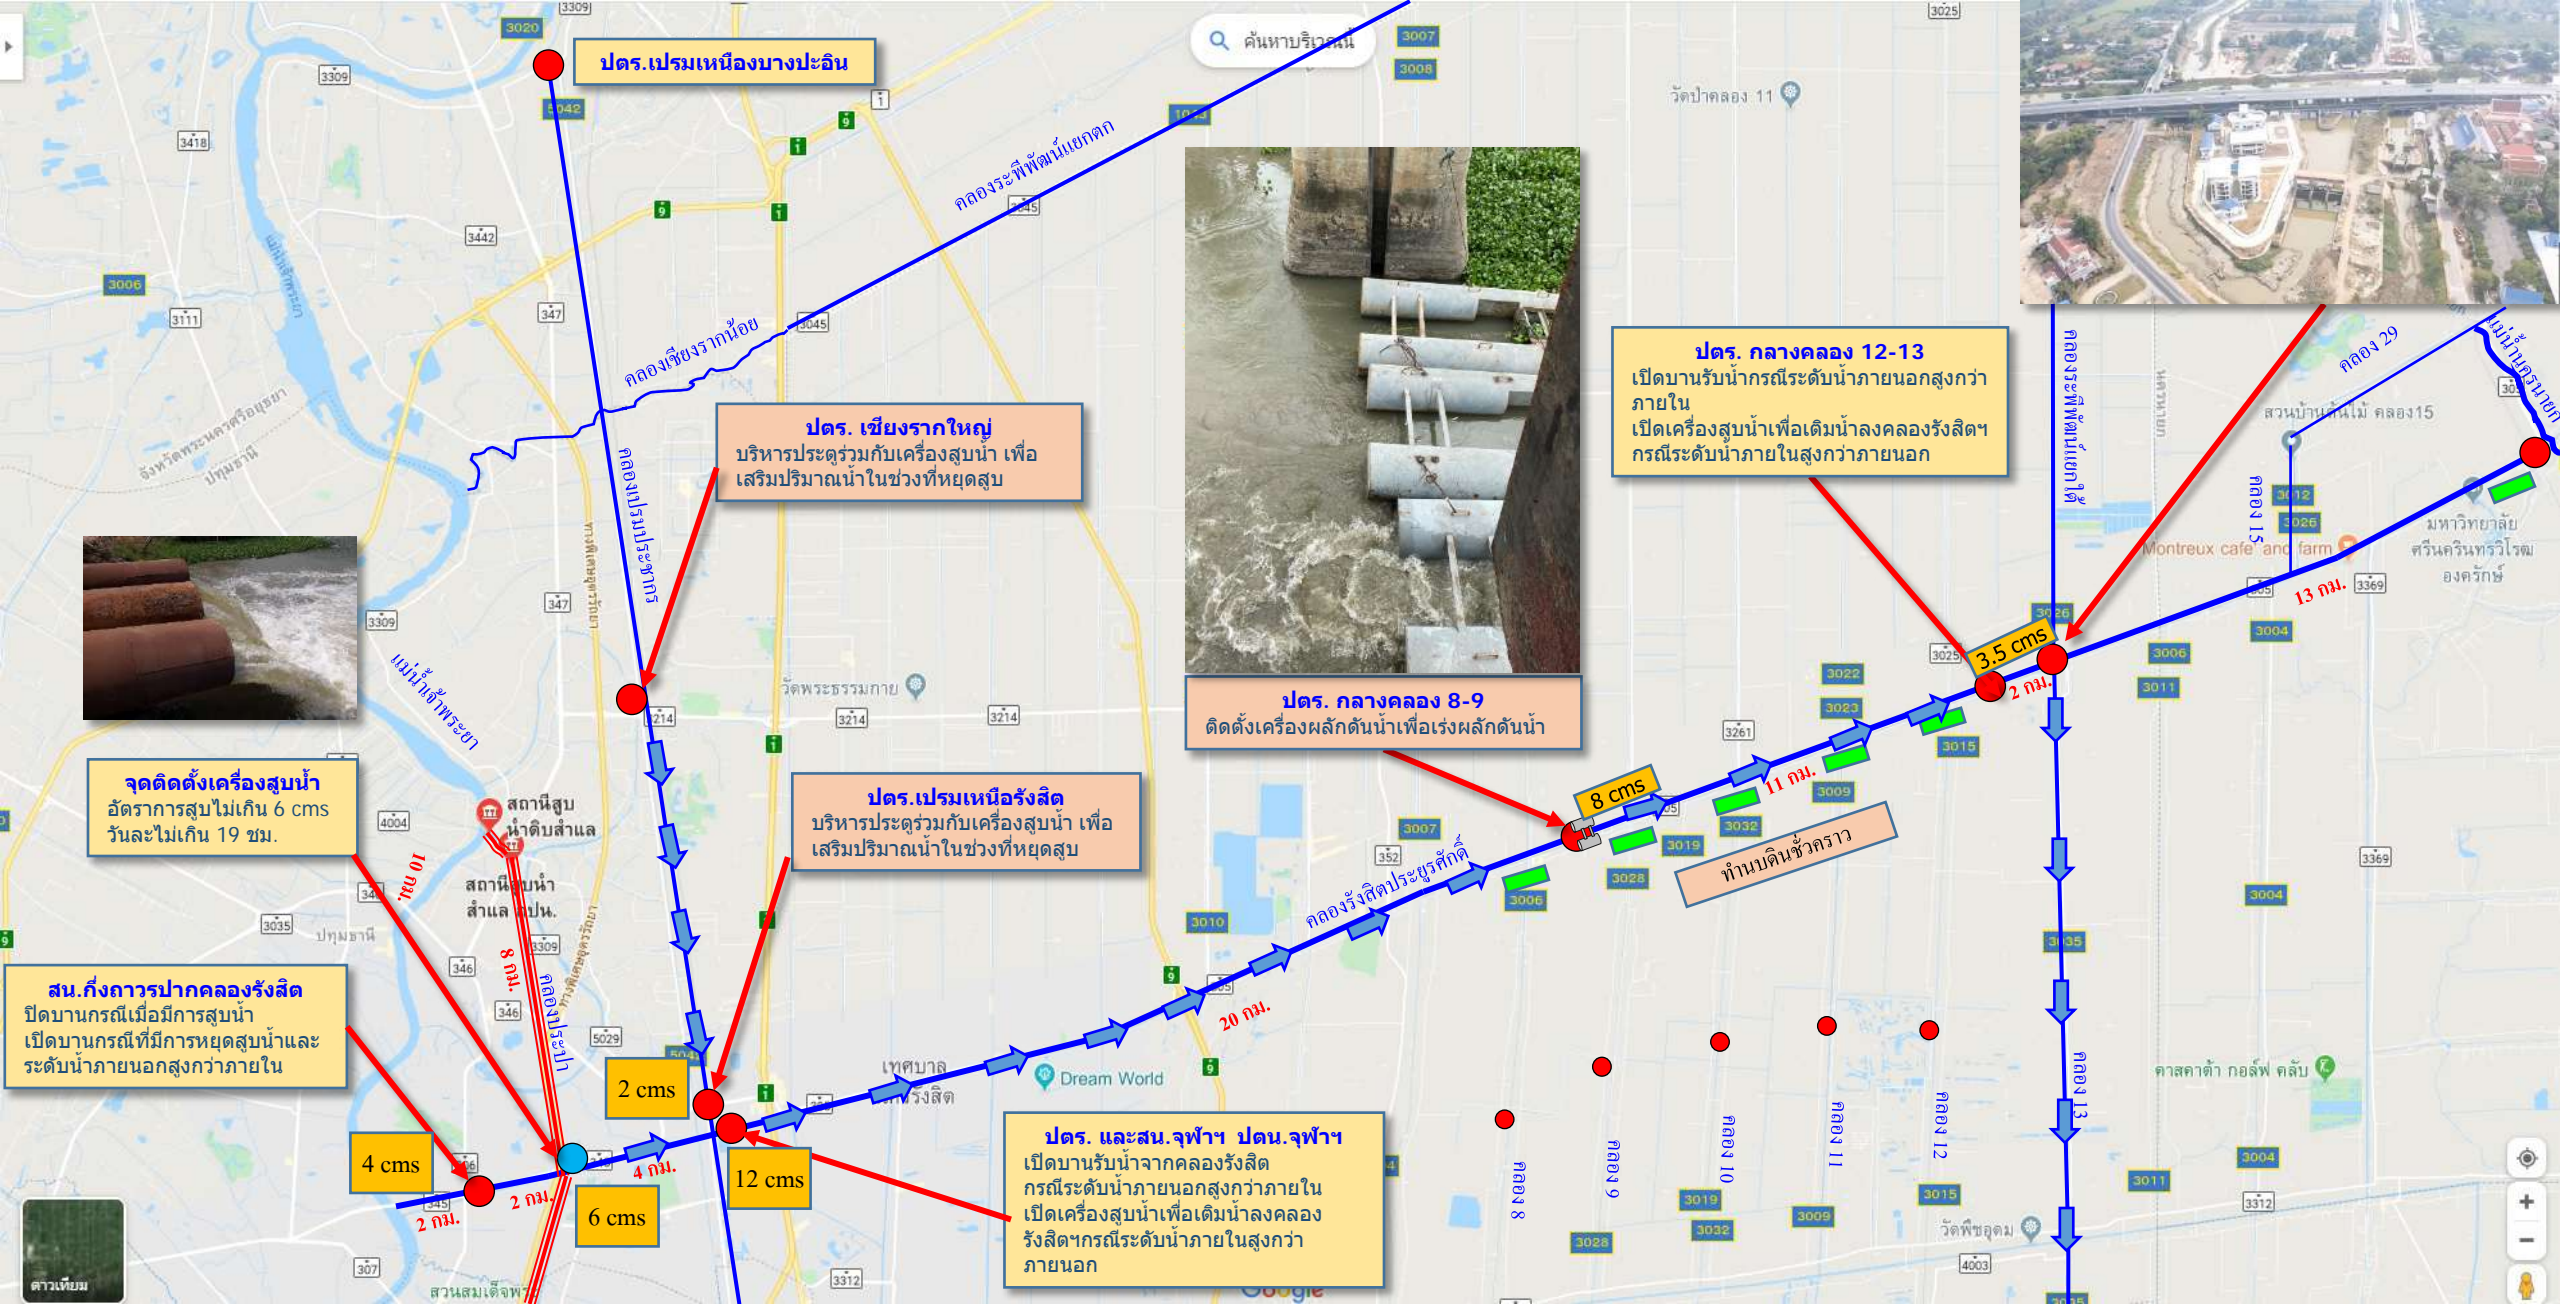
ปตร.เปรมเหนือบางปะอิน

ค้นหาบริเวณนี้

คลองระพีพัฒน์แยกตก

คลองเชียงรากน้อย

ปตร. เชียงรากใหญ่
บริหารประตูร่วมกับเครื่องสูบน้ำ เพื่อเสริมปริมาณน้ำในช่วงที่หยุดสูบ

คลองเปรมประชากร

ปตร. กลางคลอง 8-9
ติดตั้งเครื่องผลักดันน้ำเพื่อเร่งผลักดันน้ำ

ปตร. กลางคลอง 12-13
เปิดบานรับน้ำกรณีระดับน้ำภายนอกสูงกว่าภายใน
เปิดเครื่องสูบน้ำเพื่อเติมน้ำลงคลองรังสิตฯ กรณีระดับน้ำภายในสูงกว่าภายนอก

คลองระพีพัฒน์แยกใต้

คลอง 29

แม่น้ำนครนายก

สวนบ้านต้นไม้ คลอง15

คลอง 15

Montreux cafe and farm

มหาวิทยาลัยศรีนครินทรวิโรฒ องครักษ์

13 กม.

3.5 cms

2 กม.

11 กม.

8 cms

ทำนบดินชั่วคราว

คลองรังสิตประยูรศักดิ์

20 กม.

จุดติดตั้งเครื่องสูบน้ำ
อัตราการสูบไม่เกิน 6 cms
วันละไม่เกิน 19 ชม.

แม่น้ำเจ้าพระยา

สถานีสูบน้ำดิบสำแล

สถานีสูบน้ำสำแล กปน.

10 กม.

8 กม.

คลองประปา

ปตร.เปรมเหนือรังสิต
บริหารประตูร่วมกับเครื่องสูบน้ำ เพื่อเสริมปริมาณน้ำในช่วงที่หยุดสูบ

สน.กึ่งถาวรปากคลองรังสิต
ปิดบานกรณีเมื่อมีการสูบน้ำ
เปิดบานกรณีที่มีการหยุดสูบน้ำและระดับน้ำภายนอกสูงกว่าภายใน

2 cms

4 cms

2 กม.

2 กม.

4 กม.

6 cms

12 cms

เทศบาลนครรังสิต

Dream World

ปตร. และสน.จุฬาฯ ปตน.จุฬาฯ
เปิดบานรับน้ำจากคลองรังสิตกรณีระดับน้ำภายนอกสูงกว่าภายใน
เปิดเครื่องสูบน้ำเพื่อเติมน้ำลงคลองรังสิตฯกรณีระดับน้ำภายในสูงกว่าภายนอก

คลอง 8

คลอง 9

คลอง 10

คลอง 11

คลอง 12

คลอง 13

วัดป่าคลอง 11

วัดพระธรรมกาย

คาสคาต้า กอล์ฟ คลับ

วัดพืชอุดม

จังหวัดพระนครศรีอยุธยา

ปทุมธานี

ดาวเทียม